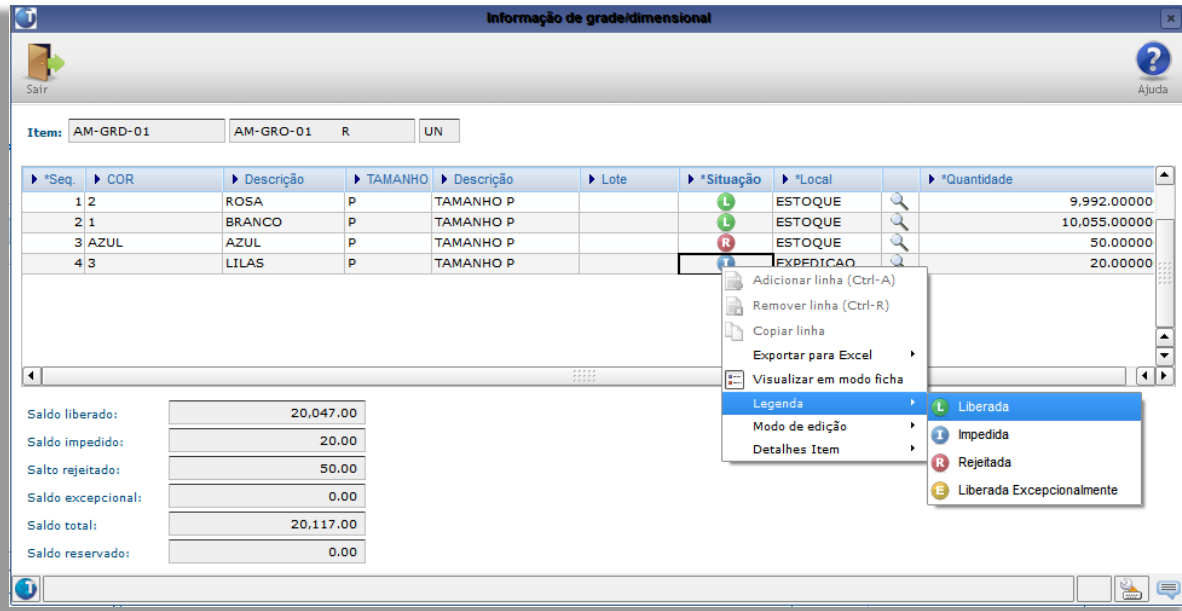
Informação de grade/dimensional

Sair

Ajuda

Item: AM-GRD-01 AM-GRO-01 R UN

| *Seq. | COR | Descrição | TAMANHO | Descrição | Lote | *Situação | *Local | | *Quantidade |
|---|---|---|---|---|---|---|---|---|---|
| 1 | 2 | ROSA | P | TAMANHO P | | L | ESTOQUE | | 9,992.00000 |
| 2 | 1 | BRANCO | P | TAMANHO P | | L | ESTOQUE | | 10,055.00000 |
| 3 | AZUL | AZUL | P | TAMANHO P | | R | ESTOQUE | | 50.00000 |
| 4 | 3 | LILAS | P | TAMANHO P | | I | EXPEDICAO | | 20.00000 |

Adicionar linha (Ctrl-A)
Remover linha (Ctrl-R)
Copiar linha
Exportar para Excel
Visualizar em modo ficha
Legenda
Modo de edição
Detalhes Item

L Liberada
I Impedida
R Rejeitada
E Liberada Excepcionalmente

Saldo liberado: 20,047.00
Saldo impedido: 20.00
Salto rejeitado: 50.00
Saldo excepcional: 0.00
Saldo total: 20,117.00
Saldo reservado: 0.00